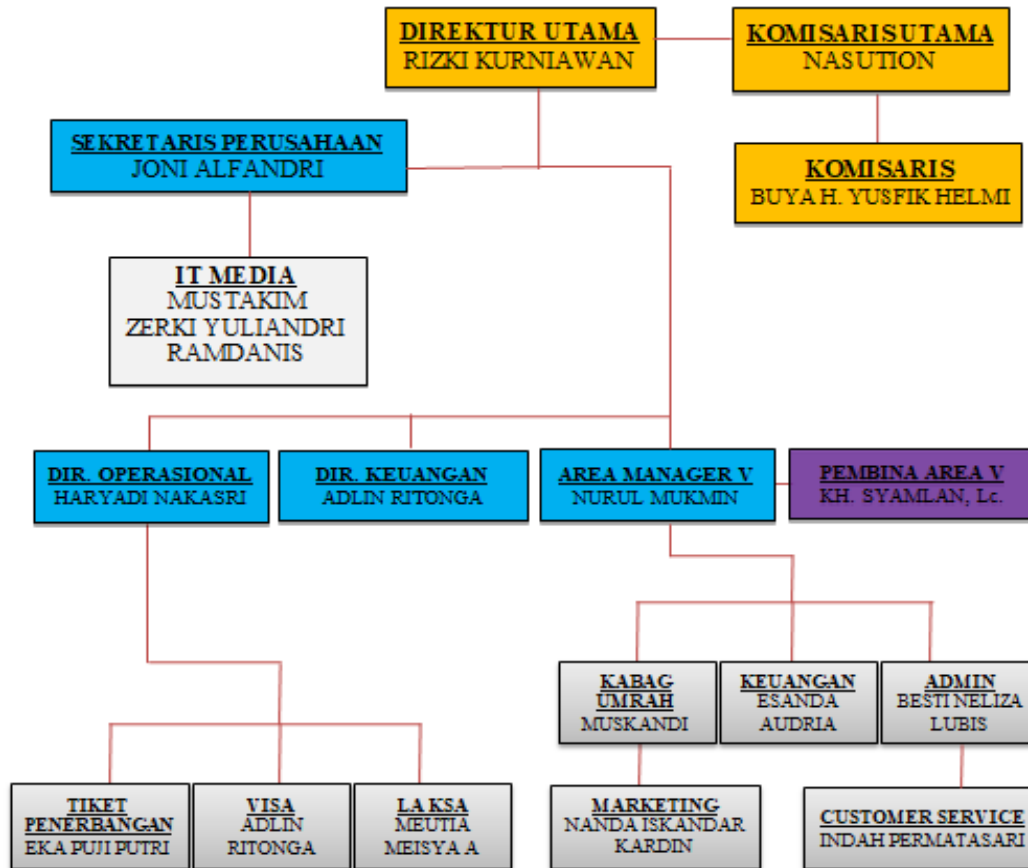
DIREKTUR UTAMA
RIZKI KURNIAWAN

KOMISARIS UTAMA
NASUTION

SEKRETARIS PERUSAHAAN
JONI ALFANDRI

KOMISARIS
BUYA H. YUSFIK HELMI

IT MEDIA
MUSTAKIM
ZERKI YULIANDRI
RAMDANIS

DIR. OPERASIONAL
HARYADI NAKASRI

DIR. KEUANGAN
ADLIN RITONGA

AREA MANAGER V
NURUL MUKMIN

PEMBINA AREA V
KH. SYAMLAN, Lc.

KABAG UMRAH
MUSKANDI

KEUANGAN
ESANDA AUDRIA

ADMIN
BESTI NELIZA LUBIS

TIKET PENERBANGAN
EKA PUJI PUTRI

VISA
ADLIN RITONGA

LAKSA
MEUTIA MEISYA A

MARKETING
NANDA ISKANDAR KARDIN

CUSTOMER SERVICE
INDAH PERMATASARI